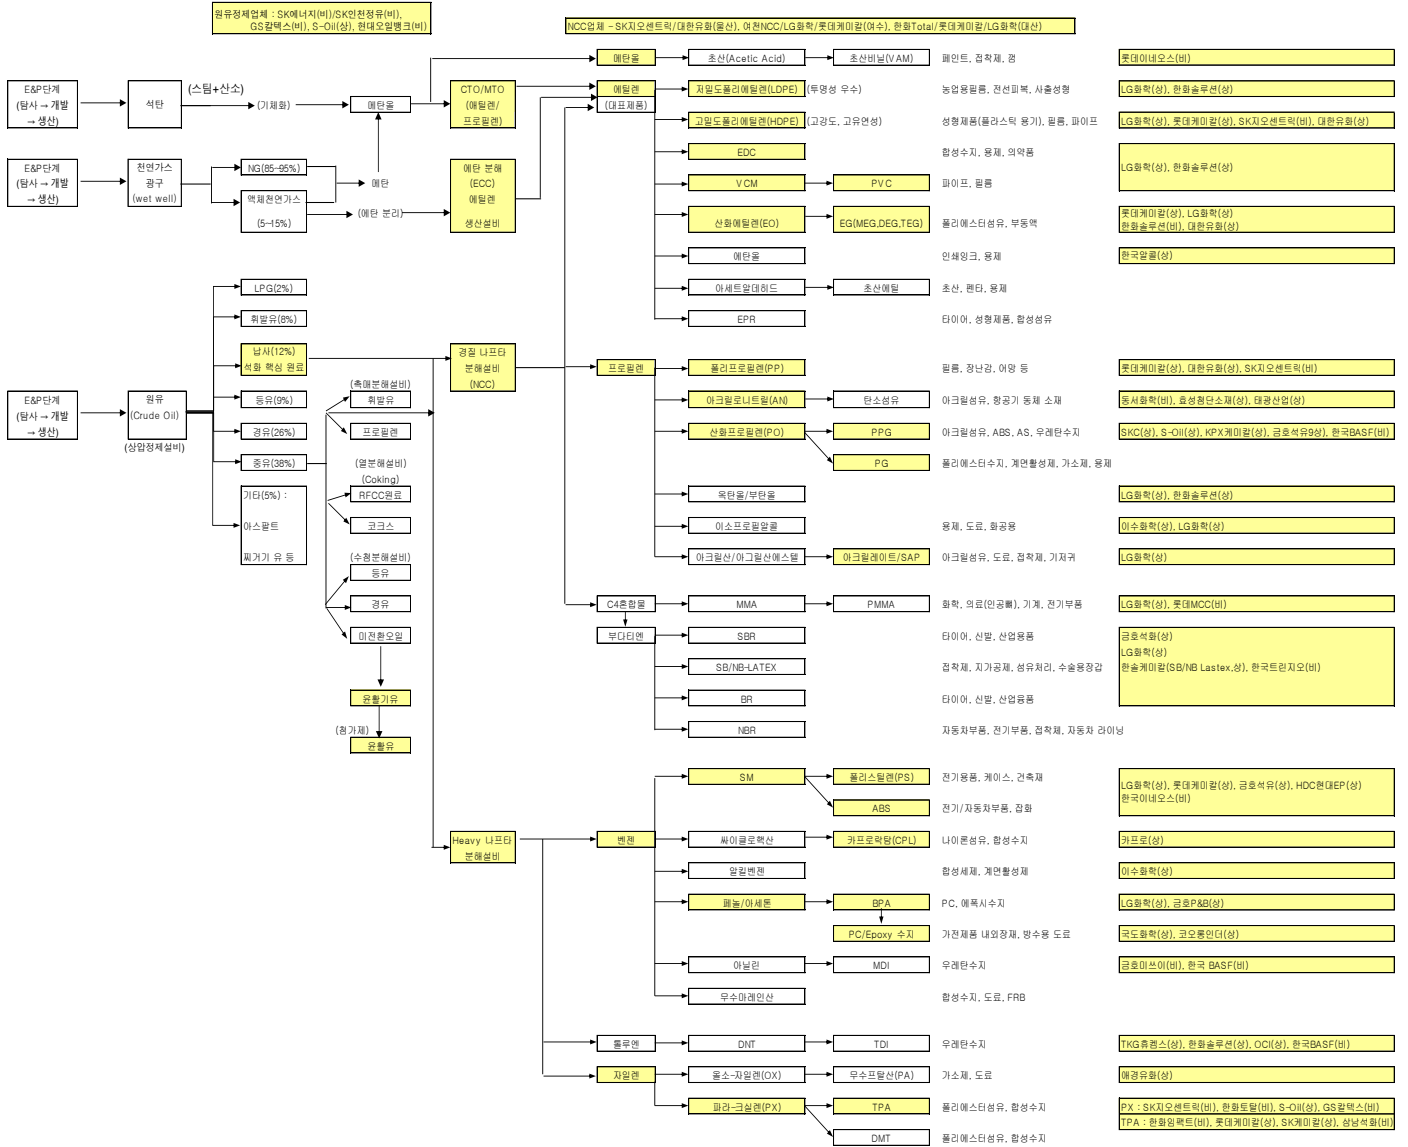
원유정제업체 : SK에너지(비)/SK인천정유(비), GS칼텍스(비), S-Oil(상), 현대오일뱅크(비)

NCC업체 – SK지오센트릭/대한유화(울산), 여천NCC/LG화학/롯데케미칼(여수), 한화Total/롯데케미칼/LG화학(대산)

E&P단계 (탐사 → 개발 → 생산)

석탄

(스팀+산소)

(기체화)

메탄올

CTO/MTO (에틸렌/프로필렌)

E&P단계 (탐사 → 개발 → 생산)

천연가스 광구 (wet well)

NG(85~95%)

액체천연가스 (5~15%)

에탄

(에탄 분리)

에탄 분해 (ECC) 에틸렌 생산설비

E&P단계 (탐사 → 개발 → 생산)

원유 (Crude Oil)

(상압정제설비)

LPG(2%)

휘발유(8%)

납사(12%) 석화 핵심 원료

등유(9%)

경유(26%)

중유(38%)

기타(5%) : 아스팔트 찌거기 유 등

경질 나프타 분해설비 (NCC)

(촉매분해설비)

휘발유

프로필렌

(열분해설비) (Coking)

RFCC원료

코크스

(수첨분해설비)

등유

경유

미전환오일

윤활기유

(첨가제)

윤활유

Heavy 나프타 분해설비

메탄올

초산(Acetic Acid)

초산비닐(VAM)

페인트, 접착제, 껌

롯데이네오스(비)

에틸렌 (대표제품)

저밀도폴리에틸렌(LDPE)

(투명성 우수)

농업용필름, 전선피복, 사출성형

LG화학(상), 한화솔루션(상)

고밀도폴리에틸렌(HDPE)

(고강도, 고유연성)

성형제품(플라스틱 용기), 필름, 파이프

LG화학(상), 롯데케미칼(상), SK지오센트릭(비), 대한유화(상)

EDC

합성수지, 용제, 의약품

LG화학(상), 한화솔루션(상)

VCM

PVC

파이프, 필름

산화에틸렌(EO)

EG(MEG,DEG,TEG)

폴리에스터섬유, 부동액

롯데케미칼(상), LG화학(상) 한화솔루션(비), 대한유화(상)

에탄올

인쇄잉크, 용제

한국알콜(상)

아세트알데히드

초산에틸

초산, 펜타, 용제

EPR

타이어, 성형제품, 합성섬유

프로필렌

폴리프로필렌(PP)

필름, 장난감, 어망 등

롯데케미칼(상), 대한유화(상), SK지오센트릭(비)

아크릴로니트릴(AN)

탄소섬유

아크릴섬유, 항공기 동체 소재

동서화학(비), 효성첨단소재(상), 태광산업(상)

산화프로필렌(PO)

PPG

아크릴섬유, ABS, AS, 우레탄수지

SKC(상), S-Oil(상), KPX케미칼(상), 금호석유9상), 한국BASF(비)

PG

폴리에스터수지, 계면활성제, 가소제, 용제

옥탄올/부탄올

LG화학(상), 한화솔루션(상)

이소프로필알콜

용제, 도료, 화공용

이수화학(상), LG화학(상)

아크릴산/아크릴산에스텔

아크릴레이트/SAP

아크릴섬유, 도료, 접착제, 기저귀

LG화학(상)

C4혼합물

MMA

PMMA

화학, 의료(인공뼈), 기계, 전기부품

LG화학(상), 롯데MCC(비)

부타디엔

SBR

타이어, 신발, 산업용품

금호석화(상) LG화학(상) 한솔케미칼(SB/NB Lastex,상), 한국트린지오(비)

SB/NB-LATEX

접착제, 지가공제, 섬유처리, 수술용장갑

BR

타이어, 신발, 산업용품

NBR

자동차부품, 전기부품, 접착제, 자동차 라이닝

SM

폴리스틸렌(PS)

전기용품, 케이스, 건축재

LG화학(상), 롯데케미칼(상), 금호석유(상), HDC현대EP(상) 한국이네오스(비)

ABS

전기/자동차부품, 잡화

벤젠

싸이클로핵산

카프로락탐(CPL)

나이론섬유, 합성수지

카프로(상)

알킬벤젠

합성세제, 계면활성제

이수화학(상)

페놀/아세톤

BPA

PC, 에폭시수지

LG화학(상), 금호P&B(상)

PC/Epoxy 수지

가전제품 내외장재, 방수용 도료

국도화학(상), 코오롱인더(상)

아닐린

MDI

우레탄수지

금호미쓰이(비), 한국 BASF(비)

무수마레인산

합성수지, 도료, FRB

톨루엔

DNT

TDI

우레탄수지

TKG휴켐스(상), 한화솔루션(상), OCI(상), 한국BASF(비)

자일렌

올소-자일렌(OX)

무수프탈산(PA)

가소제, 도료

애경유화(상)

파라-크실렌(PX)

TPA

폴리에스터섬유, 합성수지

PX : SK지오센트릭(비), 한화토탈(비), S-Oil(상), GS칼텍스(비) TPA : 한화임팩트(비), 롯데케미칼(상), SK케미칼(상), 삼남석화(비)

DMT

폴리에스터섬유, 합성수지